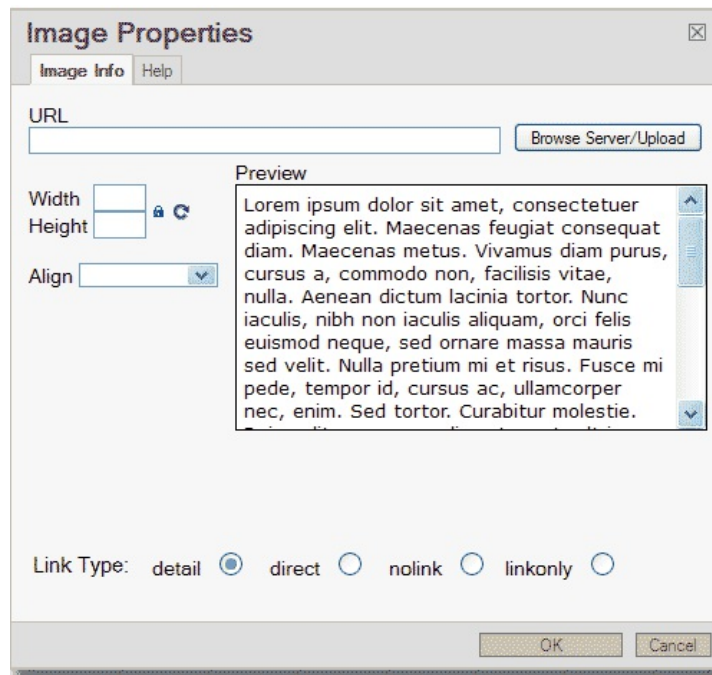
Image Properties

Image Info | Help

URL

Browse Server/Upload

Width

Height

Align

Preview

Lorem ipsum dolor sit amet, consectetuer adipiscing elit. Maecenas feugiat consequat diam. Maecenas metus. Vivamus diam purus, cursus a, commodo non, facilisis vitae, nulla. Aenean dictum lacinia tortor. Nunc iaculis, nibh non iaculis aliquam, orci felis euismod neque, sed ornare massa mauris sed velit. Nulla pretium mi et risus. Fusce mi pede, tempor id, cursus ac, ullamcorper nec, enim. Sed tortor. Curabitur molestie. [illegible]

Link Type: detail direct nolink linkonly

OK Cancel